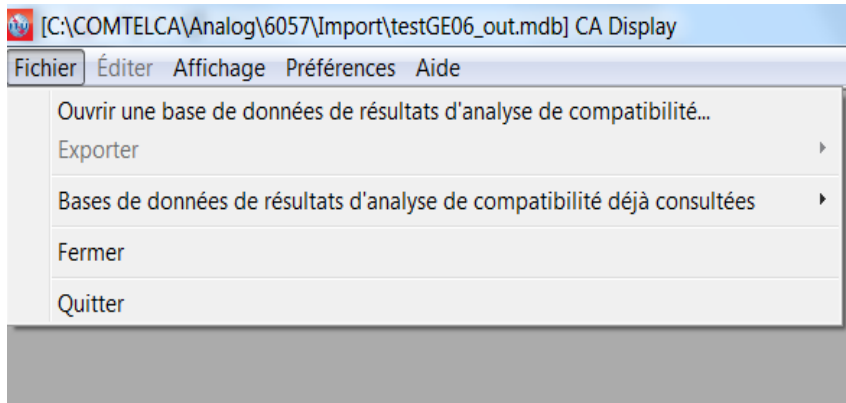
[C:\COMTELCA\Analog\6057\Import\testGE06_out.mdb] CA Display

Fichier Éditer Affichage Préférences Aide

Ouvrir une base de données de résultats d'analyse de compatibilité...

Exporter

Bases de données de résultats d'analyse de compatibilité déjà consultées

Fermer

Quitter